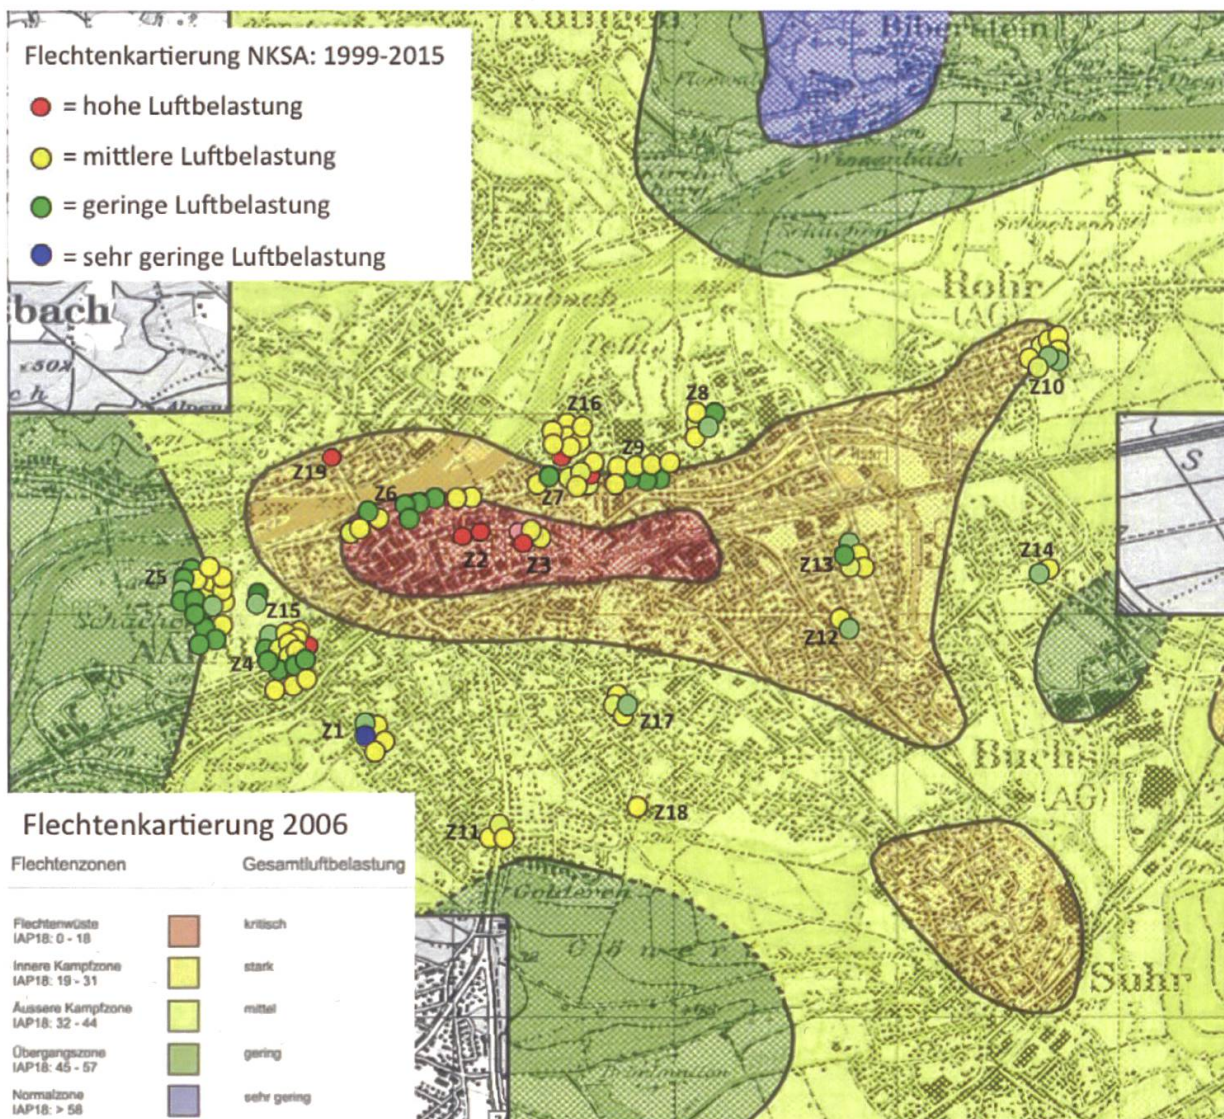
Flechtenkartierung NKSA: 1999-2015
= hohe Luftbelastung
= mittlere Luftbelastung
= geringe Luftbelastung
= sehr geringe Luftbelastung

Biberstein
Rohr (AG)
bach
Buchs (AG)
Suhr

Z16 Z8 Z10 Z9 Z19 Z7 Z6 Z2 Z3 Z13 Z14 Z5 Z15 Z12 Z4 Z17 Z1 Z18 Z11

Flechtenkartierung 2006

| Flechtenzonen | | Gesamtluftbelastung |
|---|---|---|
| Flechtenwüste IAP18: 0 - 18 | | kritisch |
| Innere Kampfzone IAP18: 19 - 31 | | stark |
| Aussere Kampfzone IAP18: 32 - 44 | | mittel |
| Übergangszone IAP18: 45 - 57 | | gering |
| Normalzone IAP18: > 58 | | sehr gering |